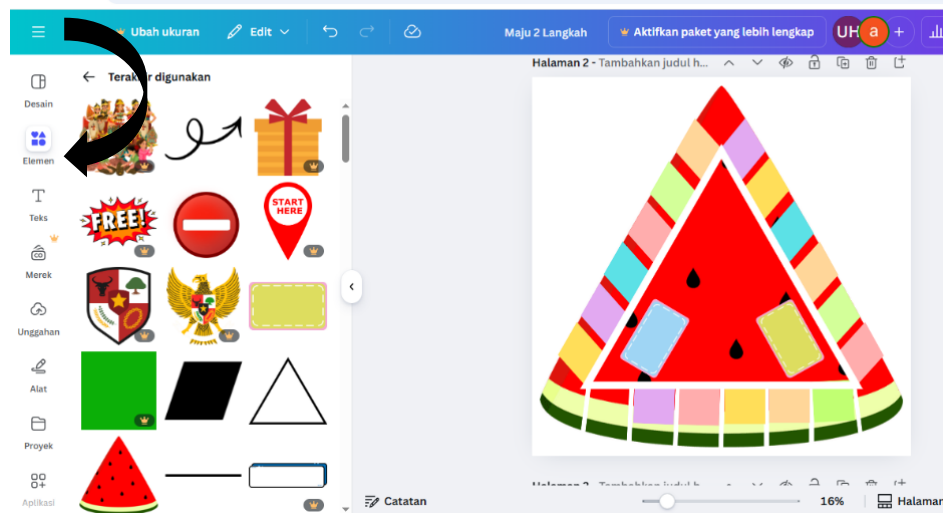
Ubah ukuran
Edit
Maju 2 Langkah
Aktifkan paket yang lebih lengkap
UH
a
Desain
Elemen
Teks
Merek
Unggahan
Alat
Proyek
Aplikasi
Terakhir digunakan
FREE!
START HERE
Halaman 2 - Tambahkan judul h...
Halaman 3 - Tambahkan judul h...
Catatan
16%
Halaman